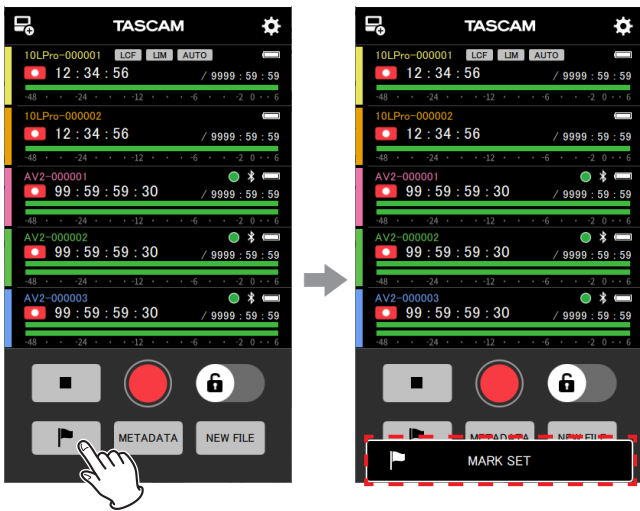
TASCAM

10LPro-000001 LCF LIM AUTO
12 : 34 : 56 / 9999 : 59 : 59
-48 -24 -12 -6 -2 0 6

10LPro-000002
12 : 34 : 56 / 9999 : 59 : 59
-48 -24 -12 -6 -2 0 6

AV2-000001
99 : 59 : 59 : 30 / 9999 : 59 : 59
-48 -24 -12 -6 -2 0 6

AV2-000002
99 : 59 : 59 : 30 / 9999 : 59 : 59
-48 -24 -12 -6 -2 0 6

AV2-000003
99 : 59 : 59 : 30 / 9999 : 59 : 59
-48 -24 -12 -6 -2 0 6

METADATA NEW FILE

TASCAM

10LPro-000001 LCF LIM AUTO
12 : 34 : 56 / 9999 : 59 : 59
-48 -24 -12 -6 -2 0 6

10LPro-000002
12 : 34 : 56 / 9999 : 59 : 59
-48 -24 -12 -6 -2 0 6

AV2-000001
99 : 59 : 59 : 30 / 9999 : 59 : 59
-48 -24 -12 -6 -2 0 6

AV2-000002
99 : 59 : 59 : 30 / 9999 : 59 : 59
-48 -24 -12 -6 -2 0 6

AV2-000003
99 : 59 : 59 : 30 / 9999 : 59 : 59
-48 -24 -12 -6 -2 0 6

MARK SET